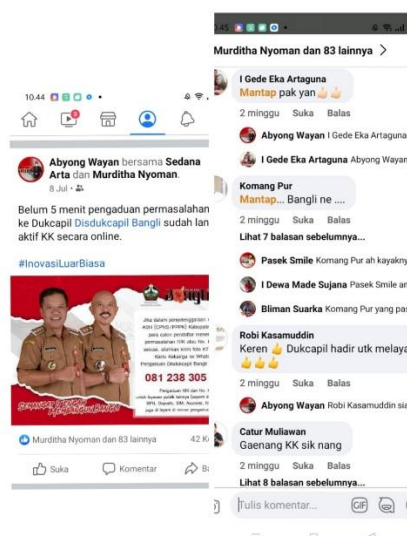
10.44

Abyong Wayan bersama Sedana Arta dan Murditha Nyoman.
8 Jul ·

Belum 5 menit pengaduan permasalahan ke Dukcapil Disdukcapil Bangli sudah lan aktif KK secara online.

#InovasiLuarBiasa

Jika dalam pengembangan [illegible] (CPNS/PPPK) Kabupaten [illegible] para calon pendaftar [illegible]

081 238 305

Murditha Nyoman dan 83 lainnya 42 K

Suka Komentar B

1.45

Murditha Nyoman dan 83 lainnya >

I Gede Eka Artaguna
Mantap pak yan👍👍
2 minggu Suka Balas

Abyong Wayan I Gede Eka Artaguna

I Gede Eka Artaguna Abyong Wayan

Komang Pur
Mantap... Bangli ne ....
2 minggu Suka Balas

Lihat 7 balasan sebelumnya...

Pasek Smile Komang Pur ah kayakn

I Dewa Made Sujana Pasek Smile ar

Bliman Suarka Komang Pur yang pas

Robi Kasamuddin
Keren 👍 Dukcapil hadir utk melaya 👍👍👍
2 minggu Suka Balas

Abyong Wayan Robi Kasamuddin sia

Catur Muliawan
Gaenang KK sik nang
2 minggu Suka Balas

Lihat 8 balasan sebelumnya...

Tulis komentar...
GIF